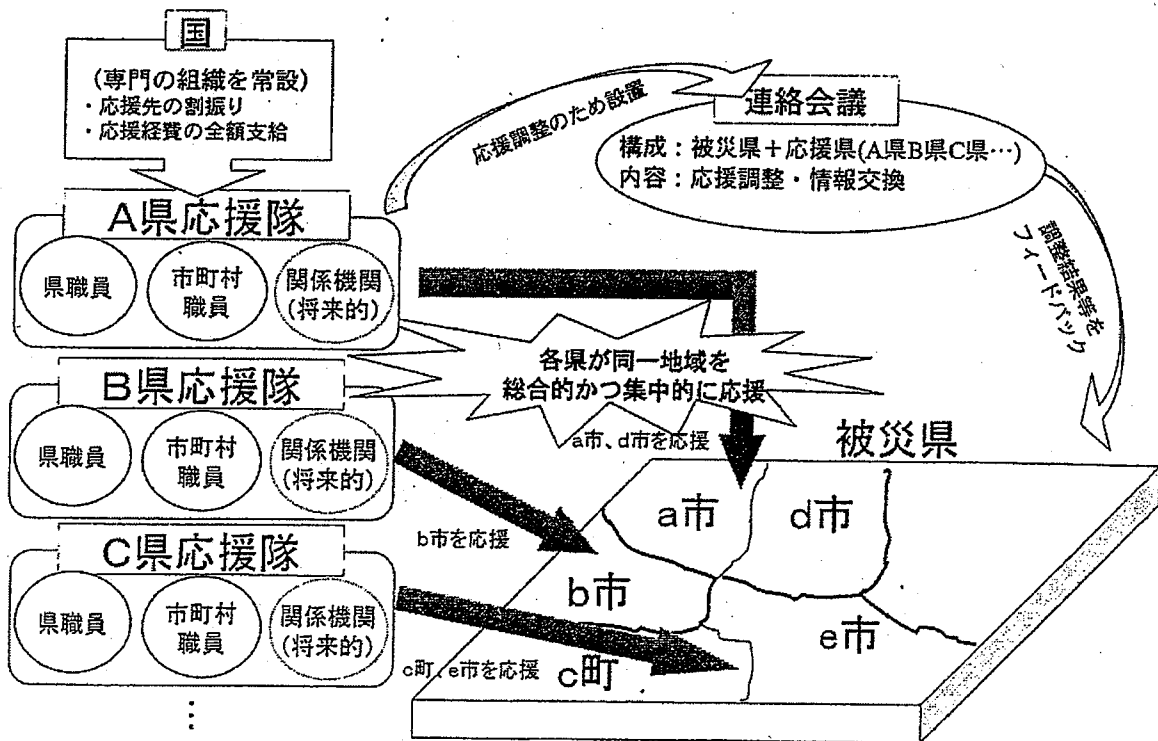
国

(専門の組織を常設)
・応援先の割振り
・応援経費の全額支給

応援調整のため設置

連絡会議

構成：被災県＋応援県(A県B県C県…)
内容：応援調整・情報交換

調整結果等をフィードバック

A県応援隊

県職員

市町村職員

関係機関(将来的)

各県が同一地域を総合的かつ集中的に応援

B県応援隊

県職員

市町村職員

関係機関(将来的)

a市、d市を応援

被災県

a市

d市

b市を応援

b市

C県応援隊

県職員

市町村職員

関係機関(将来的)

e市

c町、e市を応援

c町

⋮